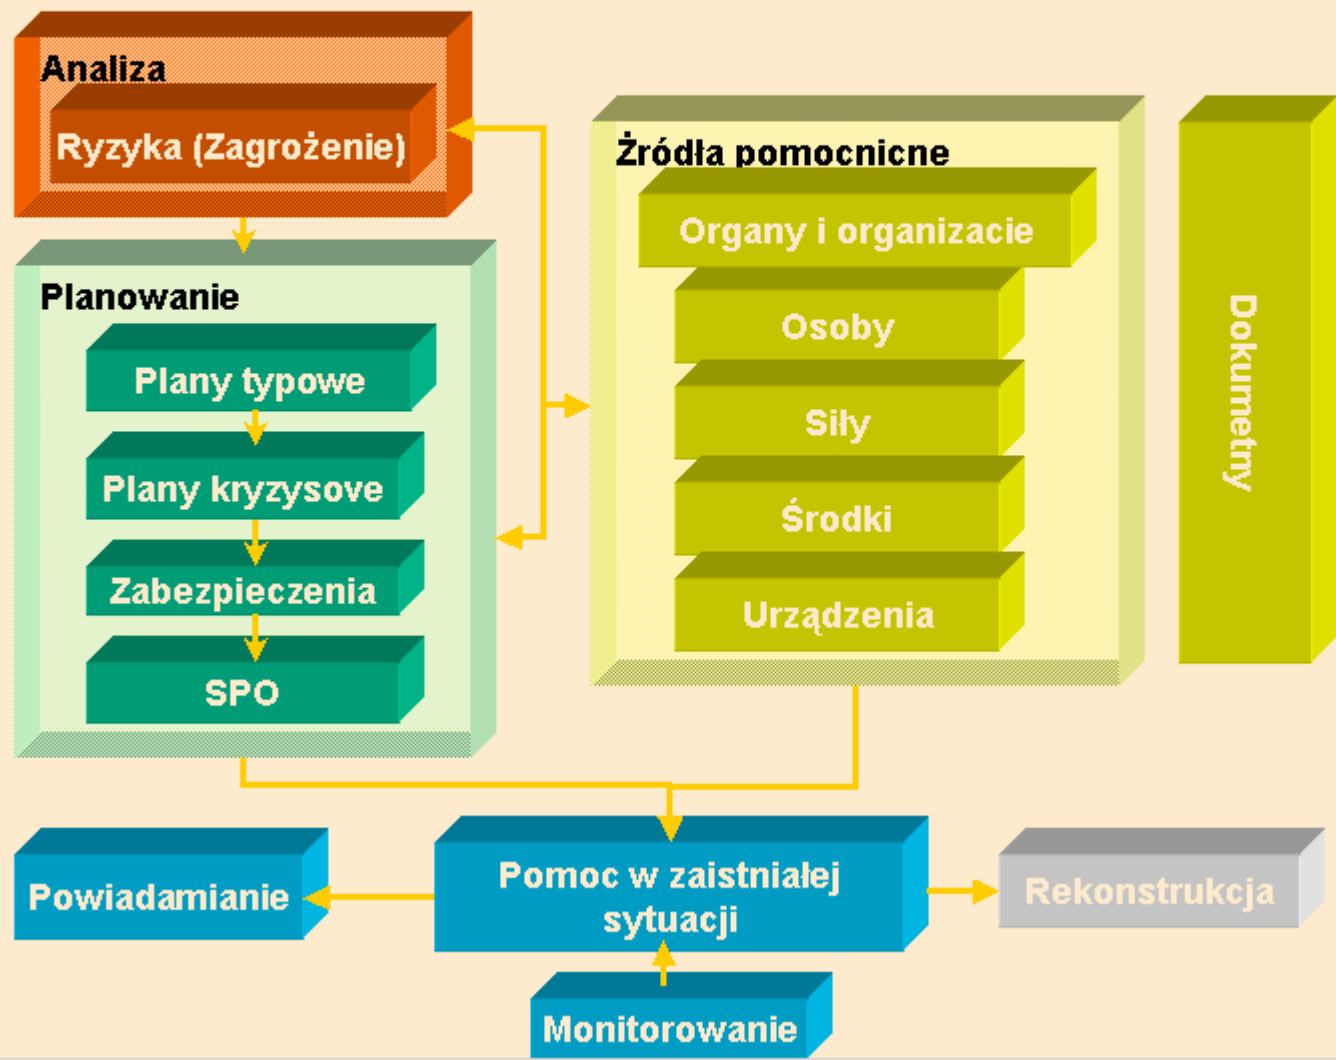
Analiza

Ryzyka (Zagrożenie)

Planowanie

Plany typowe

Plany kryzysove

Zabezpieczenia

SPO

Źródła pomocnicne

Organy i organizacie

Osoby

Siły

Środki

Urządzenia

Dokumetny

Powiadamianie

Pomoc w zaistniałej sytuacji

Rekonstrukcja

Monitorowanie